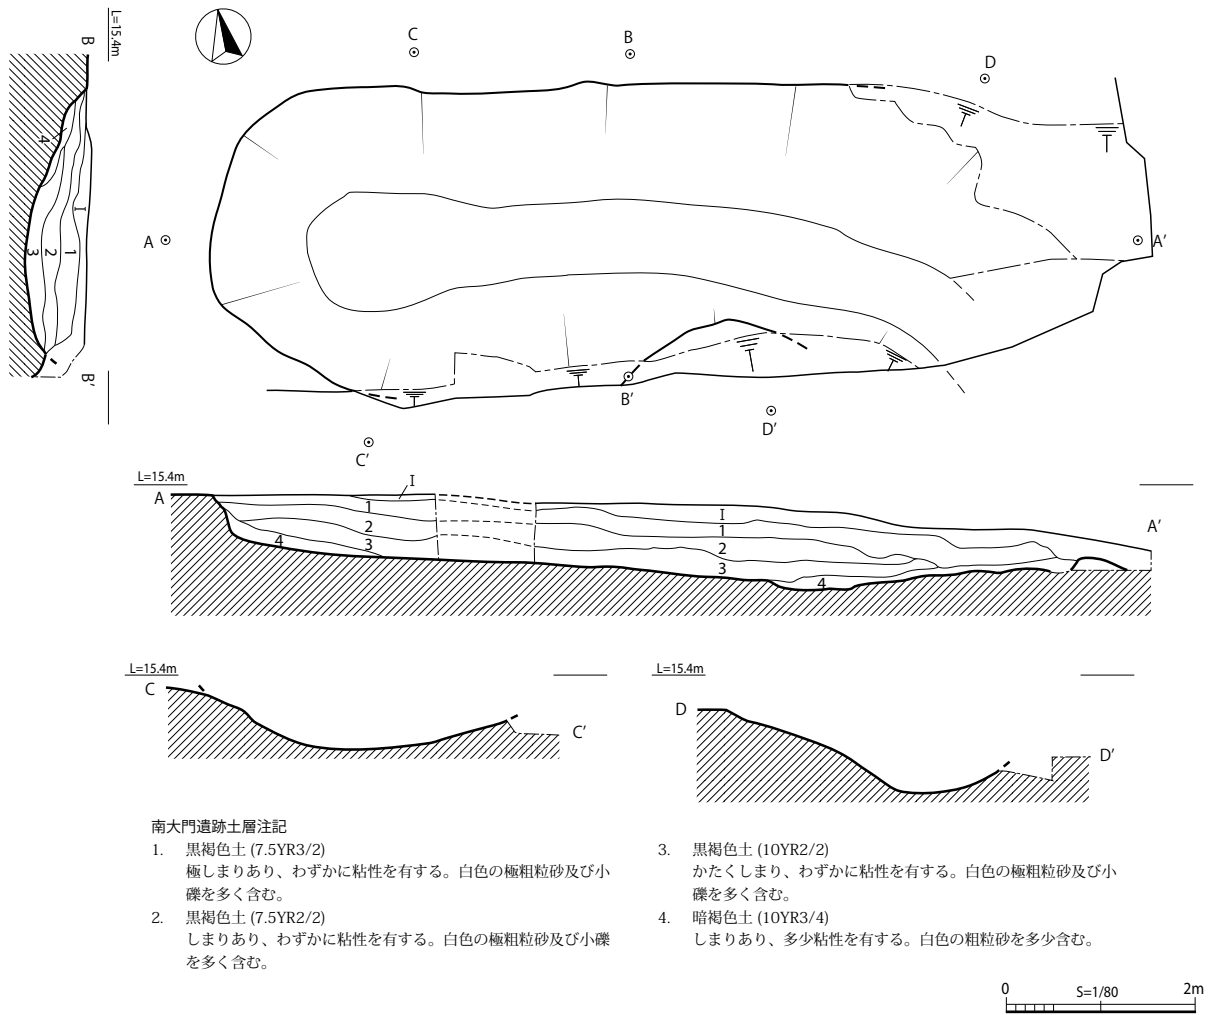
L=15.4m
B
4
I
1
2
3
B′

C
B
D
A
A′
B′
D′
C′

L=15.4m
A
I
1
2
3
4
I
1
2
3
4
A′

L=15.4m
C
C′

L=15.4m
D
D′

南大門遺跡土層注記
1. 黒褐色土 (7.5YR3/2)
極しまりあり、わずかに粘性を有する。白色の極粗粒砂及び小礫を多く含む。
2. 黒褐色土 (7.5YR2/2)
しまりあり、わずかに粘性を有する。白色の極粗粒砂及び小礫を多く含む。

3. 黒褐色土 (10YR2/2)
かたくしまり、わずかに粘性を有する。白色の極粗粒砂及び小礫を多く含む。
4. 暗褐色土 (10YR3/4)
しまりあり、多少粘性を有する。白色の粗粒砂を多少含む。

0 S=1/80 2m